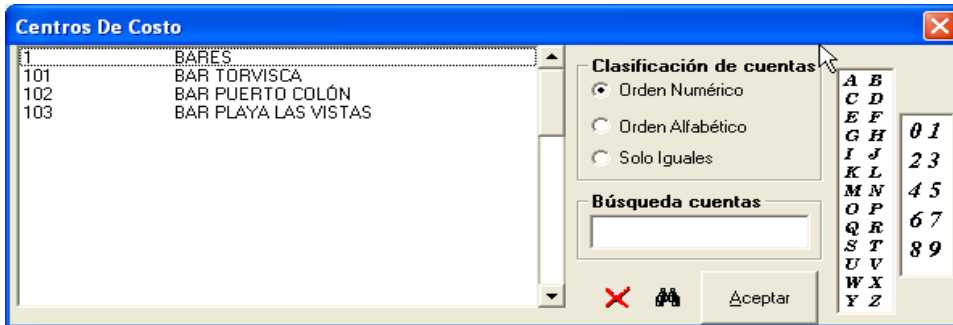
Centros De Costo

| | |
|---|---|
| 1 | BARES |
| 101 | BAR TORVISCA |
| 102 | BAR PUERTO COLÓN |
| 103 | BAR PLAYA LAS VISTAS |

Clasificación de cuentas
Orden Numérico
Orden Alfabético
Solo Iguales

Búsqueda cuentas

Aceptar

A B
C D
E F
G H
I J
K L
M N
O P
Q R
S T
U V
W X
Y Z

0 1
2 3
4 5
6 7
8 9